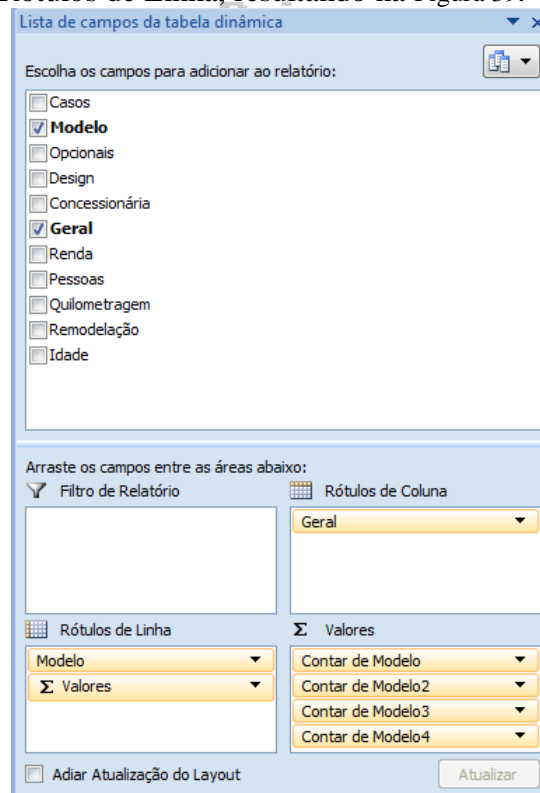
Rótulos de Linha, resultando na Figura 39.

Lista de campos da tabela dinâmica

Escolha os campos para adicionar ao relatório:

Casos
Modelo
Opcionais
Design
Concessionária
Geral
Renda
Pessoas
Quilometragem
Remodelação
Idade

Arraste os campos entre as áreas abaixo:

Filtro de Relatório

Rótulos de Coluna

Geral

Rótulos de Linha

Modelo
$\Sigma$ Valores

$\Sigma$ Valores

Contar de Modelo
Contar de Modelo2
Contar de Modelo3
Contar de Modelo4

Adiar Atualização do Layout

Atualizar